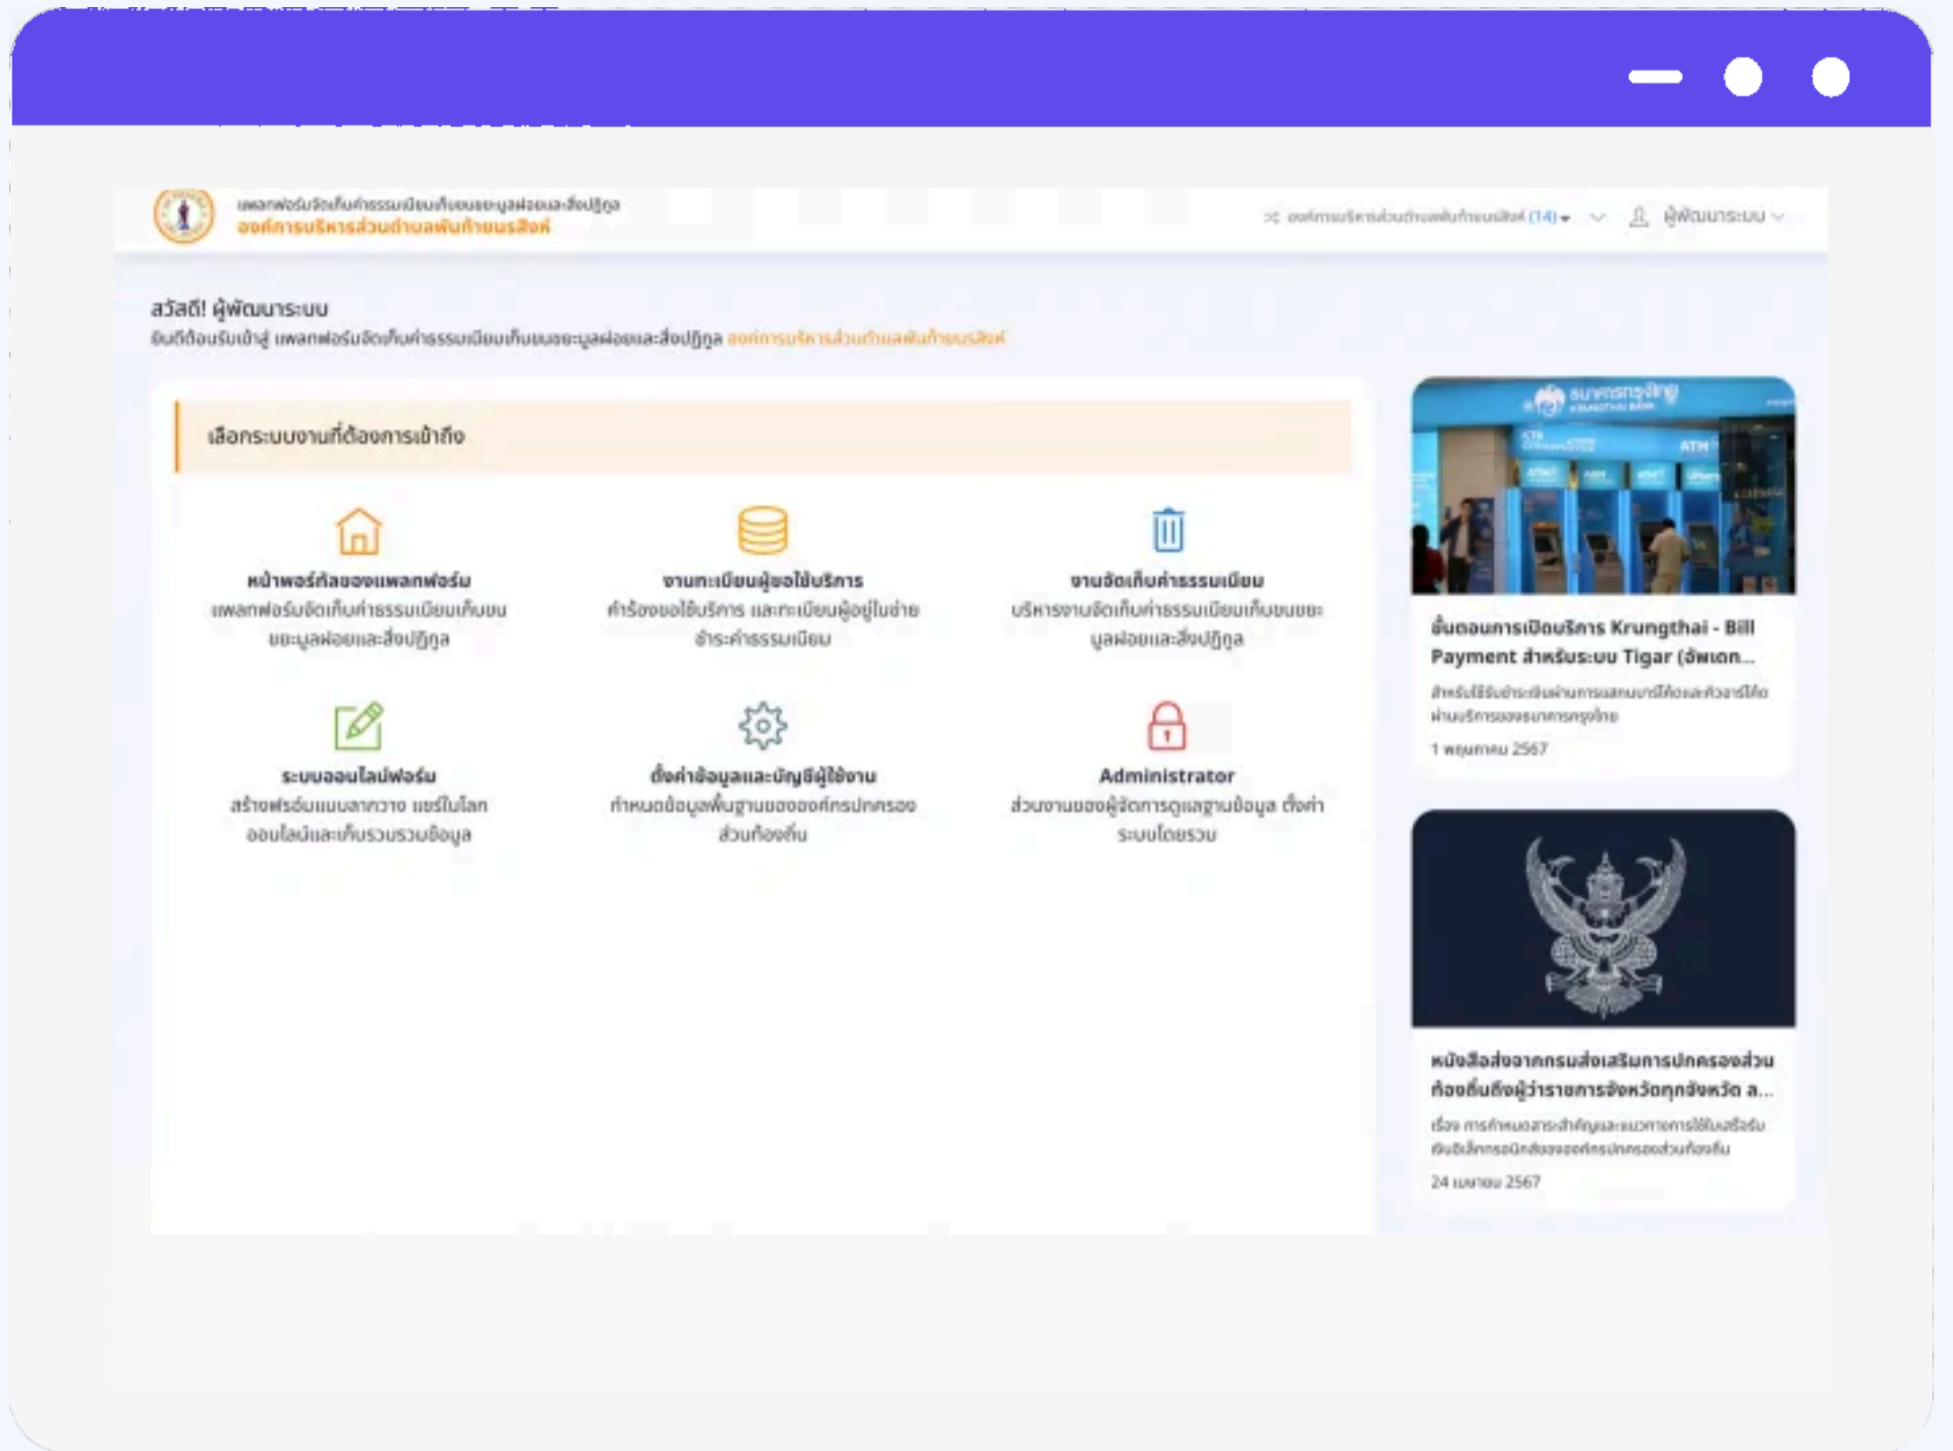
แพลตฟอร์มจัดเก็บค่าธรรมเนียมเก็บขนขยะมูลฝอยและสิ่งปฏิกูล
องค์การบริหารส่วนตำบลพันท้ายนรสิงห์

องค์การบริหารส่วนตำบลพันท้ายนรสิงห์ (14) ผู้พัฒนาระบบ

สวัสดี! ผู้พัฒนาระบบ
ยินดีต้อนรับเข้าสู่ แพลตฟอร์มจัดเก็บค่าธรรมเนียมเก็บขนขยะมูลฝอยและสิ่งปฏิกูล องค์การบริหารส่วนตำบลพันท้ายนรสิงห์

เลือกระบบงานที่ต้องการเข้าถึง

หน้าพอร์ทัลของแพลตฟอร์ม
แพลตฟอร์มจัดเก็บค่าธรรมเนียมเก็บขนขยะมูลฝอยและสิ่งปฏิกูล

งานทะเบียนผู้ขอใช้บริการ
คำร้องขอใช้บริการ และทะเบียนผู้อยู่ในข่ายชำระค่าธรรมเนียม

งานจัดเก็บค่าธรรมเนียม
บริหารงานจัดเก็บค่าธรรมเนียมเก็บขนขยะมูลฝอยและสิ่งปฏิกูล

ระบบออนไลน์ฟอร์ม
สร้างฟอร์มแบบลากวาง แชร์ในโลกออนไลน์และเก็บรวบรวมข้อมูล

ตั้งค่าข้อมูลและบัญชีผู้ใช้งาน
กำหนดข้อมูลพื้นฐานขององค์กรปกครองส่วนท้องถิ่น

Administrator
ส่วนงานของผู้จัดการดูแลฐานข้อมูล ตั้งค่าระบบโดยรวม

ธนาคารกรุงไทย

ขั้นตอนการเปิดบริการ Krungthai - Bill Payment สำหรับระบบ Tigar (อัพเดท...
สำหรับใช้รับชำระเงินผ่านการสแกนบาร์โค้ดและคิวอาร์โค้ดผ่านบริการของธนาคารกรุงไทย
1 พฤษภาคม 2567

หนังสือส่งจากกรมส่งเสริมการปกครองส่วนท้องถิ่นถึงผู้ว่าราชการจังหวัดทุกจังหวัด a...
เรื่อง การกำหนดสาระสำคัญและแนวทางการใช้บันทึกรับเงินอิเล็กทรอนิกส์ขององค์กรปกครองส่วนท้องถิ่น
24 เมษายน 2567